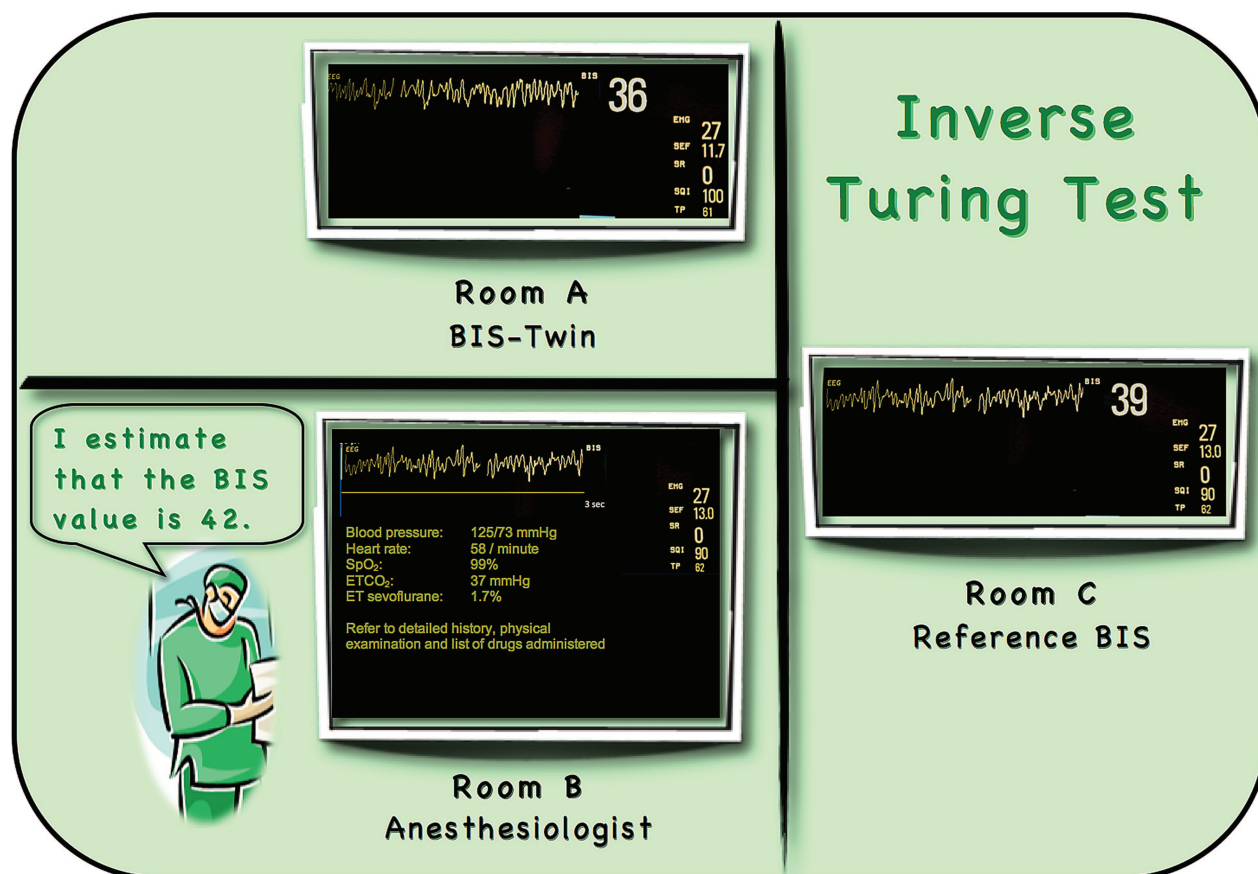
EEG

BIS

36

EMG 27
SEF 11.7
SR 0
SQI 100
TP 61

Room A
BIS-Twin

Inverse Turing Test

I estimate that the BIS value is 42.

EEG

BIS

3 sec

EMG 27
SEF 13.0
SR 0
SQI 90
TP 62

| Blood pressure: | 125/73 mmHg |
|---|---|
| Heart rate: | 58 / minute |
| $SpO_2$: | 99% |
| $ETCO_2$: | 37 mmHg |
| ET sevoflurane: | 1.7% |

Refer to detailed history, physical examination and list of drugs administered

Room B
Anesthesiologist

EEG

BIS

39

EMG 27
SEF 13.0
SR 0
SQI 90
TP 62

Room C
Reference BIS